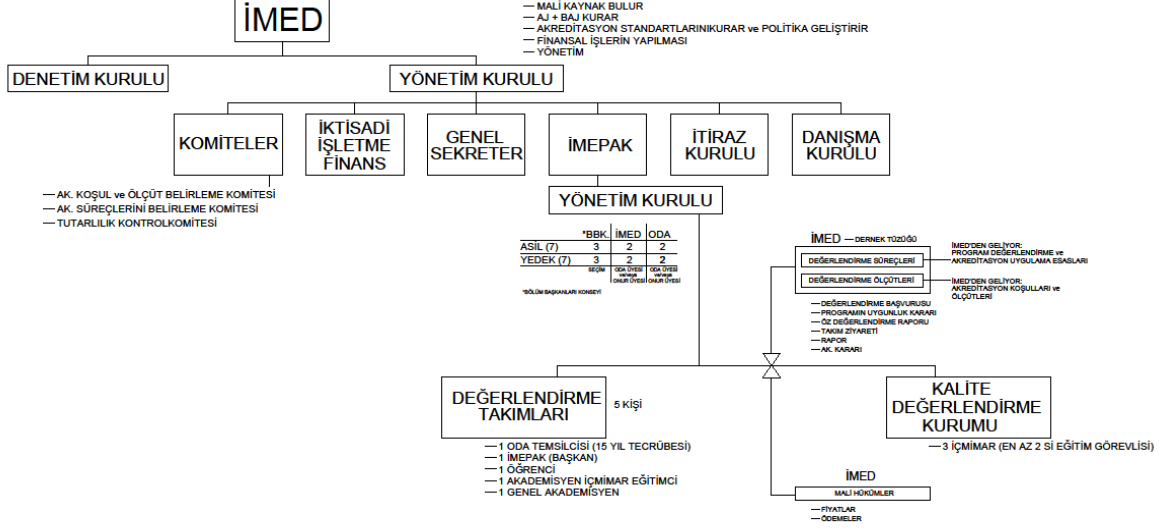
İMED

MALİ KAYNAK BULUR
AJ + BAJ KURAR
AKREDİTASYON STANDARTLARINIKURAR ve POLİTİKA GELİŞTİRİR
FİNANSAL İŞLERİN YAPILMASI
YÖNETİM

DENETİM KURULU

YÖNETİM KURULU

KOMİTELER

İKTİSADİ İŞLETME FİNANS

GENEL SEKRETER

İMEPAK

İTİRAZ KURULU

DANIŞMA KURULU

AK. KOŞUL ve ÖLÇÜT BELİRLEME KOMİTESİ
AK. SÜREÇLERİNİ BELİRLEME KOMİTESİ
TUTARLILIK KONTROLKOMİTESİ

YÖNETİM KURULU

| | *BBK. | İMED | ODA |
|---|---|---|---|
| ASİL (7) | 3 | 2 | 2 |
| YEDEK (7) | 3 | 2 | 2 |
| | SEÇİM | ODA ÜYESİ ve/veya ONUR ÜYESİ | ODA ÜYESİ ve/veya ONUR ÜYESİ |

*BÖLÜM BAŞKANLARI KONSEYİ

İMED — DERNEK TÜZÜĞÜ

DEĞERLENDİRME SÜREÇLERİ
İMED'DEN GELİYOR: PROGRAM DEĞERLENDİRME ve AKREDİTASYON UYGULAMA ESASLARI

DEĞERLENDİRME ÖLÇÜTLERİ
İMED'DEN GELİYOR: AKREDİTASYON KOŞULLARI ve ÖLÇÜTLERİ

DEĞERLENDİRME BAŞVURUSU
PROGRAMIN UYGUNLUK KARARI
ÖZ DEĞERLENDİRME RAPORU
TAKIM ZİYARETİ
RAPOR
AK. KARARI

DEĞERLENDİRME TAKIMLARI

5 KİŞİ

1 ODA TEMSİLCİSİ (15 YIL TECRÜBESİ)
1 İMEPAK (BAŞKAN)
1 ÖĞRENCİ
1 AKADEMİSYEN İÇMİMAR EĞİTİMCİ
1 GENEL AKADEMİSYEN

KALİTE DEĞERLENDİRME KURUMU

3 İÇMİMAR (EN AZ 2 Sİ EĞİTİM GÖREVLİSİ)

İMED
MALİ HÜKÜMLER
FİYATLAR
ÖDEMELER